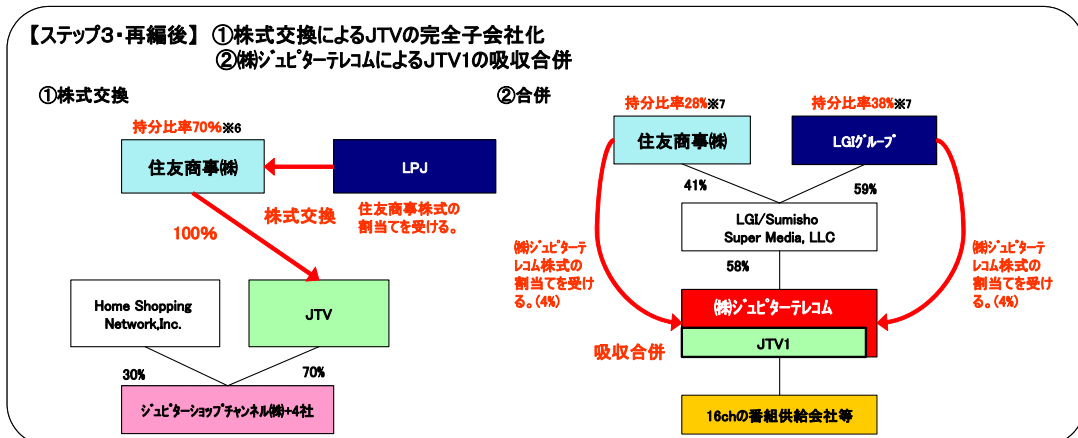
【ステップ3・再編後】 ①株式交換によるJTVの完全子会社化
②㈱ジュピターテレコムによるJTV1の吸収合併

①株式交換

持分比率70%※6

住友商事㈱

LPJ

株式交換

住友商事株式の割当てを受ける。

100%

Home Shopping Network,Inc.

JTV

30%

70%

ジュピターショップチャンネル㈱+4社

②合併

持分比率28%※7

持分比率38%※7

住友商事㈱

LGIグループ

41%

59%

LGI/Sumisho Super Media, LLC

58%

㈱ジュピターテレコム株式の割当てを受ける。(4%)

㈱ジュピターテレコム株式の割当てを受ける。(4%)

㈱ジュピターテレコム

吸収合併

JTV1

16chの番組供給会社等